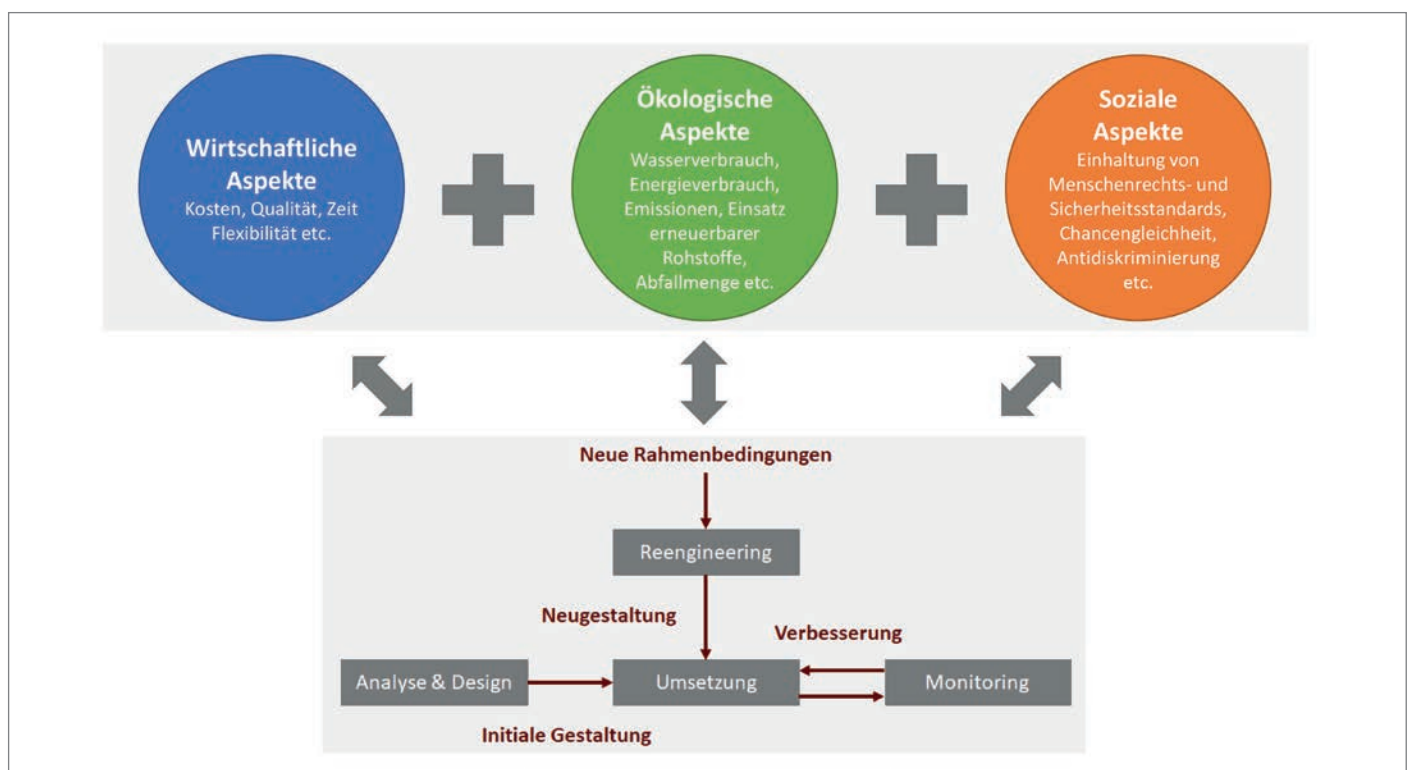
Wirtschaftliche Aspekte
Kosten, Qualität, Zeit Flexibilität etc.

Ökologische Aspekte
Wasserverbrauch, Energieverbrauch, Emissionen, Einsatz erneuerbarer Rohstoffe, Abfallmenge etc.

Soziale Aspekte
Einhaltung von Menschenrechts- und Sicherheitsstandards, Chancengleichheit, Antidiskriminierung etc.

Neue Rahmenbedingungen

Reengineering

Neugestaltung

Verbesserung

Analyse & Design

Umsetzung

Monitoring

Initiale Gestaltung